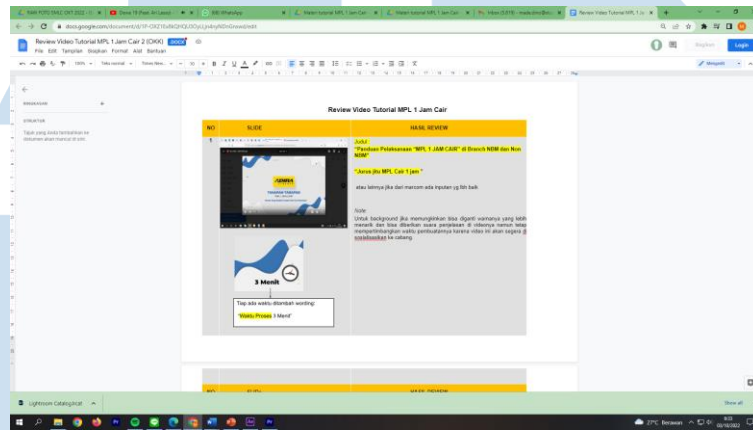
Review Video Tutorial MPL 1 Jam Cair 2 (OKK) .DOCX

File Edit Tampilan Sisipkan Format Alat Bantuan

docs.google.com/document/d/

Login

RINGKASAN

STRUKTUR

Tajuk yang Anda tambahkan ke dokumen akan muncul di sini.

Review Video Tutorial MPL 1 Jam Cair

| NO | SLIDE | HASIL REVIEW |
|---|---|---|
| 1 | 3 Menit<br>Tiap ada waktu ditambah wording:<br>"Waktu Proses 3 Menit" | Judul<br>"Panduan Pelaksanaan "MPL 1 JAM CAIR" di Branch NDM dan Non NDM"<br><br>"Jurus jitu MPL Cair 1 jam "<br><br>atau lainnya jika dari marcom ada inputan yg lbh baik<br><br>Note<br>Untuk background jika memungkinkan bisa diganti warnanya yang lebih menarik dan bisa ditambah suara penjelasan di videonya namun tetap mempertimbangkan waktu pembuatannya karena video ini akan segera di sosialisasikan ke cabang. |

| NO | SLIDE | HASIL REVIEW |
|---|---|---|

Lightroom Catalog.lrcat

Show all

27°C Berawan